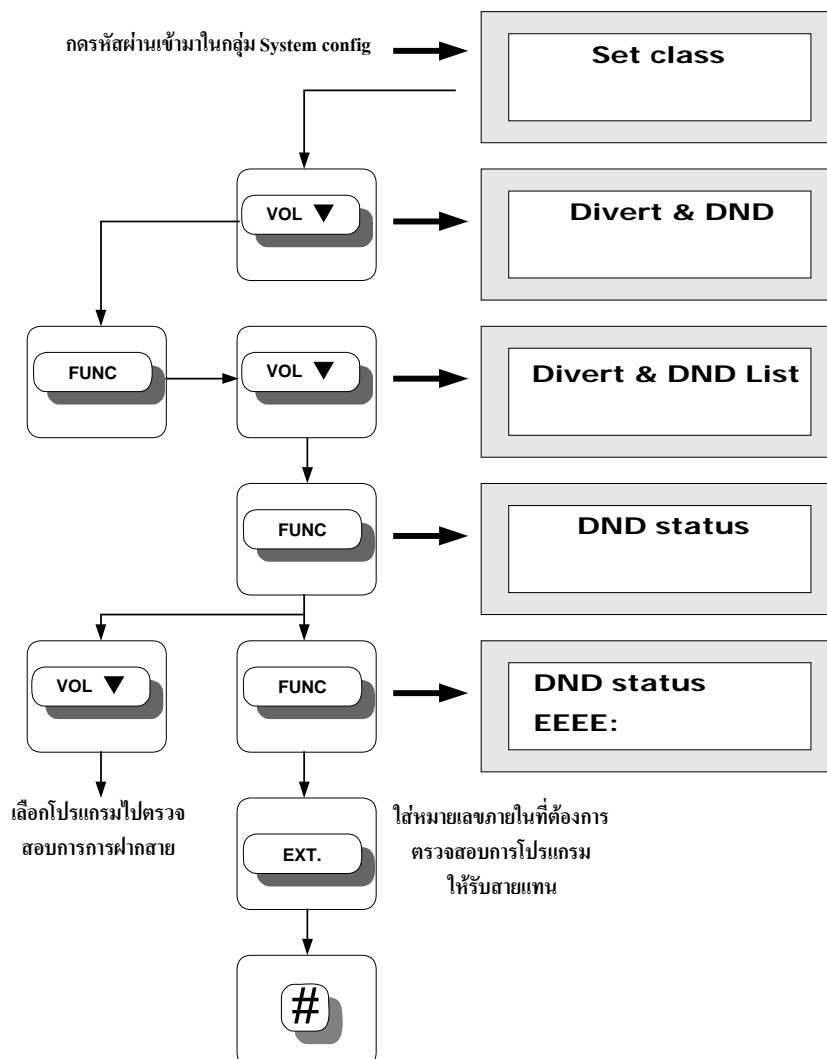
กดรหัสผ่านเข้ามาในกลุ่ม System config

Set class

VOL ▼

Divert & DND

FUNC

VOL ▼

Divert & DND List

FUNC

DND status

VOL ▼

FUNC

DND status
EEEE:

เลือกโปรแกรมไปตรวจสอบการการฝากสาย

EXT.

ใส่หมายเลขภายในที่ต้องการตรวจสอบการโปรแกรมให้รับสายแทน

#